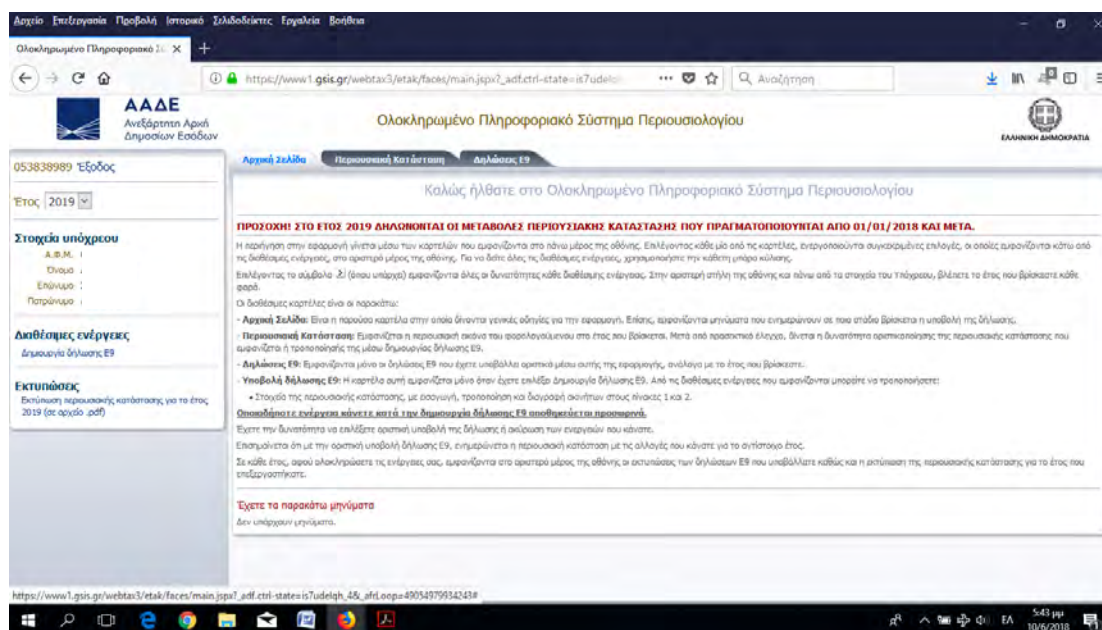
Αρχείο Επεξεργασία Προβολή Ιστορικό Σελιδοδείκτες Εργαλεία Βοήθεια

Ολοκληρωμένο Πληροφοριακό Σ... ×

https://www1.gsis.gr/webtax3/etak/faces/main.jspx?_adf.ctrl-state=is7udel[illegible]

Αναζήτηση

ΑΑΔΕ Ανεξάρτητη Αρχή Δημοσίων Εσόδων

Ολοκληρωμένο Πληροφοριακό Σύστημα Περιουσιολογίου

ΕΛΛΗΝΙΚΗ ΔΗΜΟΚΡΑΤΙΑ

053838989 Έξοδος

Έτος 2019

Στοιχεία υπόχρεου
Α.Φ.Μ. :
Όνομα :
Επώνυμο :
Πατρώνυμο :

Διαθέσιμες ενέργειες
Δημιουργία δήλωσης Ε9

Εκτυπώσεις
Εκτύπωση περιουσιακής κατάστασης για το έτος 2019 (σε αρχείο .pdf)

Αρχική Σελίδα | Περιουσιακή Κατάσταση | Δηλώσεις Ε9

Καλώς ήλθατε στο Ολοκληρωμένο Πληροφοριακό Σύστημα Περιουσιολογίου

ΠΡΟΣΟΧΗ! ΣΤΟ ΕΤΟΣ 2019 ΔΗΛΩΝΟΝΤΑΙ ΟΙ ΜΕΤΑΒΟΛΕΣ ΠΕΡΙΟΥΣΙΑΚΗΣ ΚΑΤΑΣΤΑΣΗΣ ΠΟΥ ΠΡΑΓΜΑΤΟΠΟΙΟΥΝΤΑΙ ΑΠΟ 01/01/2018 ΚΑΙ ΜΕΤΑ.

Η περιήγηση στην εφαρμογή γίνεται μέσω των καρτελών που εμφανίζονται στο πάνω μέρος της οθόνης. Επιλέγοντας κάθε μία από τις καρτέλες, ενεργοποιούνται συγκεκριμένες επιλογές, οι οποίες εμφανίζονται κάτω από τις διαθέσιμες ενέργειες, στο αριστερό μέρος της οθόνης. Για να δείτε όλες τις διαθέσιμες ενέργειες, χρησιμοποιήστε την κάθετη μπάρα κύλισης.

Επιλέγοντας το σύμβολο (όπου υπάρχει) εμφανίζονται όλες οι δυνατότητες κάθε διαθέσιμης ενέργειας. Στην αριστερή στήλη της οθόνης και πάνω από τα στοιχεία του Υπόχρεου, βλέπετε το έτος που βρίσκεστε κάθε φορά.

Οι διαθέσιμες καρτέλες είναι οι παρακάτω:

- Αρχική Σελίδα: Είναι η παρούσα καρτέλα στην οποία δίνονται γενικές οδηγίες για την εφαρμογή. Επίσης, εμφανίζονται μηνύματα που ενημερώνουν σε ποιο στάδιο βρίσκεται η υποβολή της δήλωσης.
- Περιουσιακή Κατάσταση: Εμφανίζεται η περιουσιακή εικόνα του φορολογούμενου στο έτος που βρίσκεστε. Μετά από προσεκτικό έλεγχο, δίνεται η δυνατότητα οριστικοποίησης της περιουσιακής κατάστασης που εμφανίζεται ή τροποποίησής της μέσω δημιουργίας δήλωσης Ε9.
- Δηλώσεις Ε9: Εμφανίζονται μόνο οι δηλώσεις Ε9 που έχετε υποβάλλει οριστικά μέσω αυτής της εφαρμογής, ανάλογα με το έτος που βρίσκεστε.
- Υποβολή δήλωσης Ε9: Η καρτέλα αυτή εμφανίζεται μόνο όταν έχετε επιλέξει Δημιουργία δήλωσης Ε9. Από τις διαθέσιμες ενέργειες που εμφανίζονται μπορείτε να τροποποιήσετε:
• Στοιχεία της περιουσιακής κατάστασης, με εισαγωγή, τροποποίηση και διαγραφή ακινήτων στους πίνακες 1 και 2.

Οποιαδήποτε ενέργεια κάνετε κατά την δημιουργία δήλωσης Ε9 αποθηκεύεται προσωρινά.

Έχετε την δυνατότητα να επιλέξετε οριστική υποβολή της δήλωσης ή ακύρωση των ενεργειών που κάνατε.

Επισημαίνεται ότι με την οριστική υποβολή δήλωσης Ε9, ενημερώνεται η περιουσιακή κατάσταση με τις αλλαγές που κάνατε για το αντίστοιχο έτος.

Σε κάθε έτος, αφού ολοκληρώσετε τις ενέργειες σας, εμφανίζονται στο αριστερό μέρος της οθόνης οι εκτυπώσεις των δηλώσεων Ε9 που υποβάλλατε καθώς και η εκτύπωση της περιουσιακής κατάστασης για το έτος που επεξεργαστήκατε.

Έχετε τα παρακάτω μηνύματα
Δεν υπάρχουν μηνύματα.

https://www1.gsis.gr/webtax3/etak/faces/main.jspx?_adf.ctrl-state=is7udelqh_4&_afrLoop=49054979934243#

ΕΛ 5:43 μμ 10/6/2018